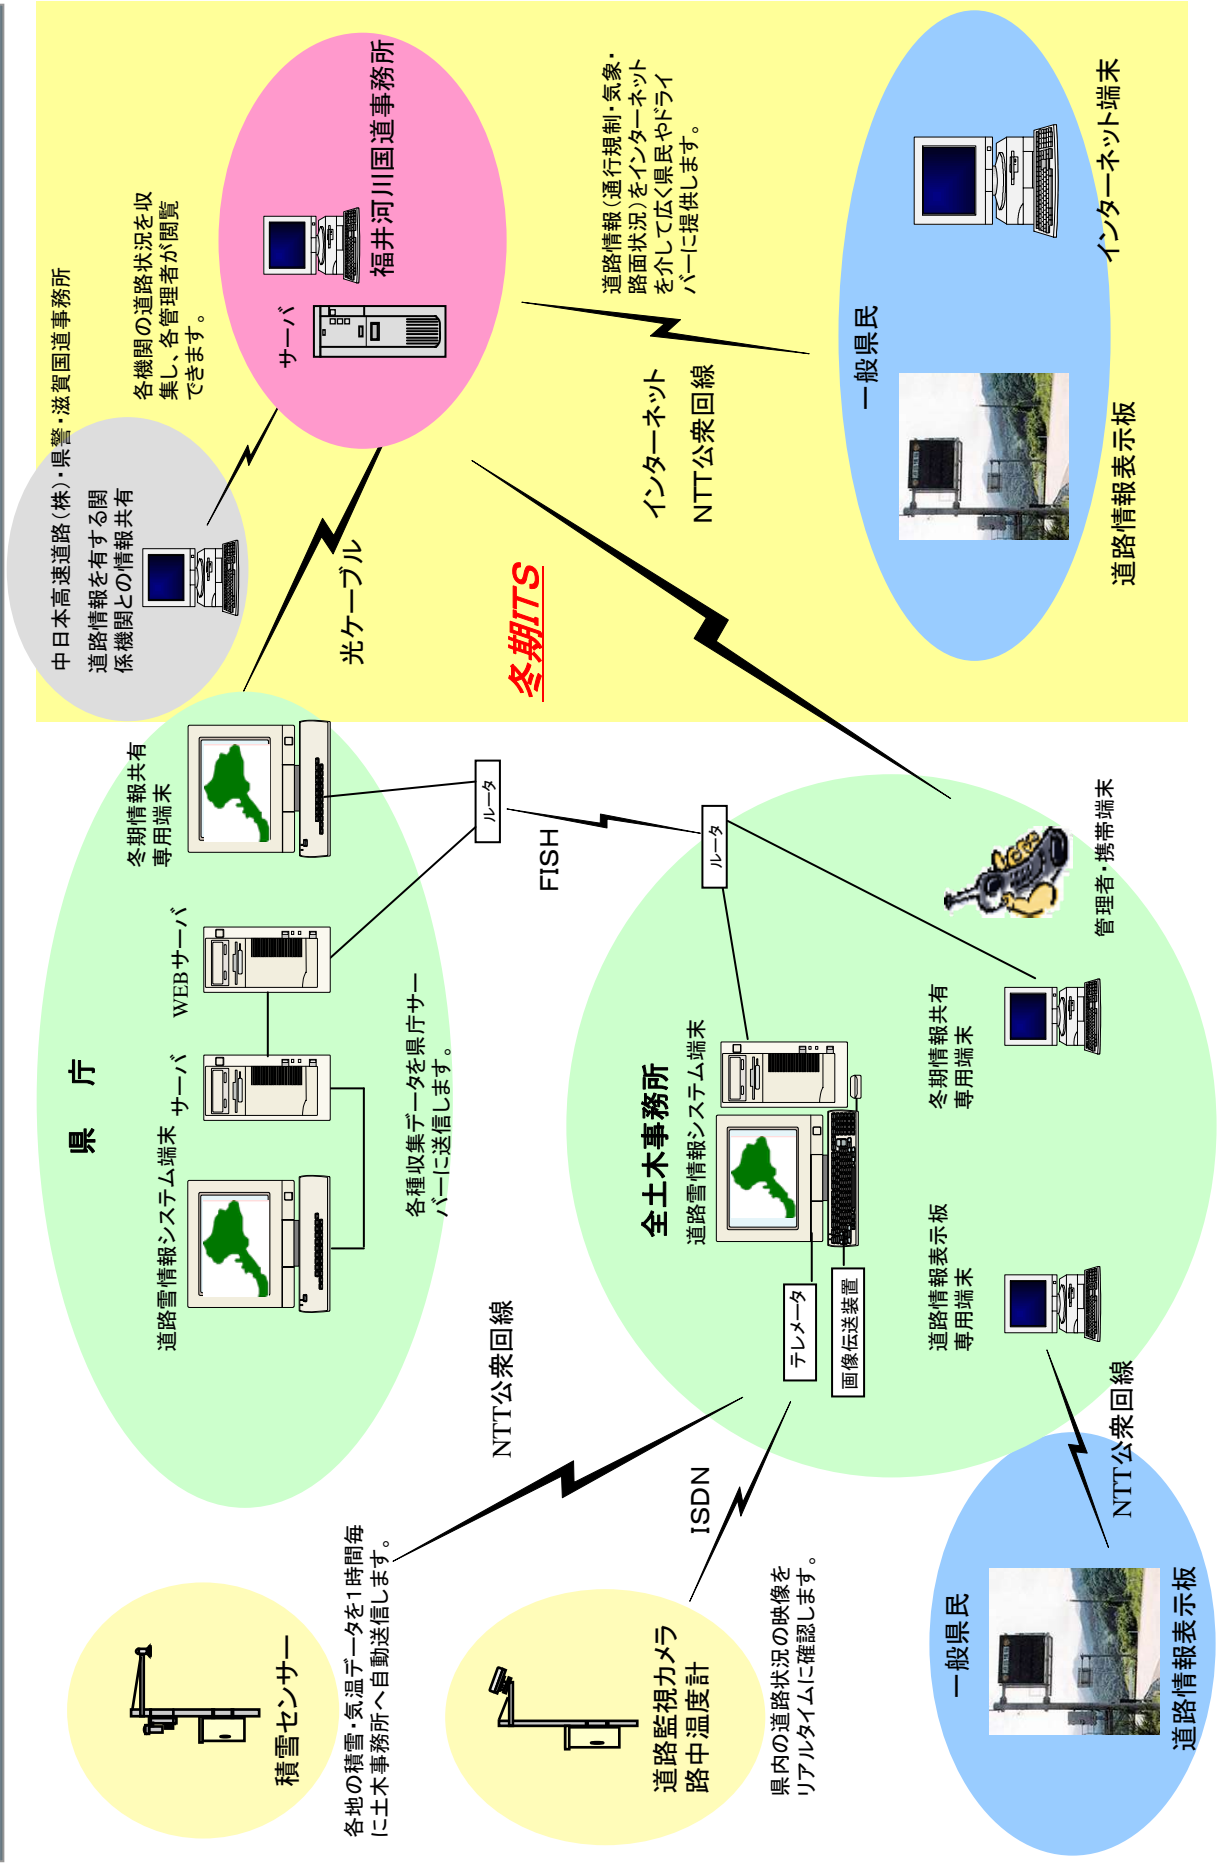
中日本高速道路（株）・県警・滋賀国道事務所

道路情報を有する関係機関との情報共有

各機関の道路状況を収集し、各管理者が閲覧できます。

サーバ

福井河川国道事務所

道路情報（通行規制・気象・路面状況）をインターネットを介して広く県民やドライバーに提供します。

インターネット NTT公衆回線

インターネット端末

一般県民

道路情報表示板

光ケーブル

冬期ITS

冬期情報共有専用端末

ルータ

FISH

ルータ

管理者・携帯端末

WEBサーバ

県 庁

サーバ

道路雪情報システム端末

各種収集データを県庁サーバーに送信します。

全土木事務所

道路雪情報システム端末

冬期情報共有専用端末

道路情報表示板専用端末

テレメータ

画像伝送装置

NTT公衆回線

ISDN

NTT公衆回線

各地の積雪・気温データを1時間毎に土木事務所へ自動送信します。

積雪センサー

道路監視カメラ 路中温度計

県内の道路状況の映像をリアルタイムに確認します。

一般県民

道路情報表示板